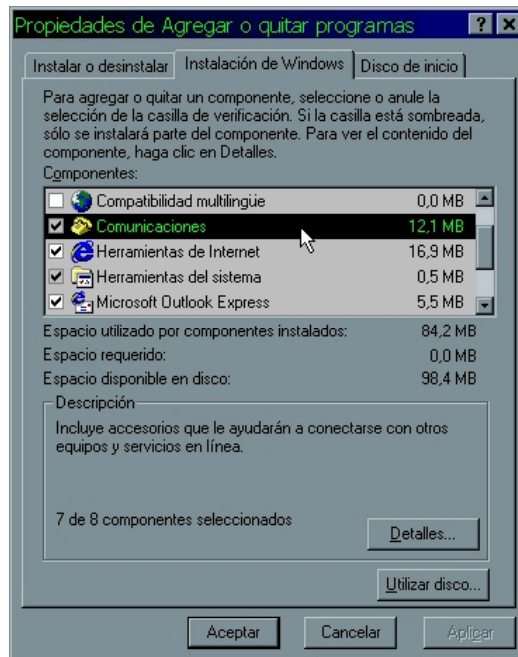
Propiedades de Agregar o quitar programas

Instalar o desinstalar | Instalación de Windows | Disco de inicio

Para agregar o quitar un componente, seleccione o anule la selección de la casilla de verificación. Si la casilla está sombreada, sólo se instalará parte del componente. Para ver el contenido del componente, haga clic en Detalles.

Componentes:

| | | |
|---|---|---|
| ☐ | Compatibilidad multilingüe | 0,0 MB |
| ☑ | Comunicaciones | 12,1 MB |
| ☑ | Herramientas de Internet | 16,9 MB |
| ☑ | Herramientas del sistema | 0,5 MB |
| ☑ | Microsoft Outlook Express | 5,5 MB |

Espacio utilizado por componentes instalados: 84,2 MB
Espacio requerido: 0,0 MB
Espacio disponible en disco: 98,4 MB

Descripción

Incluye accesorios que le ayudarán a conectarse con otros equipos y servicios en línea.

7 de 8 componentes seleccionados

Detalles...

Utilizar disco...

Aceptar Cancelar Aplicar